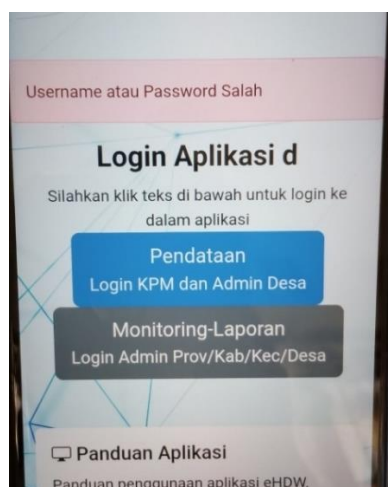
Username atau Password Salah

Login Aplikasi d

Silahkan klik teks di bawah untuk login ke dalam aplikasi

Pendataan
Login KPM dan Admin Desa

Monitoring-Laporan
Login Admin Prov/Kab/Kec/Desa

Panduan Aplikasi

Panduan penggunaan aplikasi eHDW.